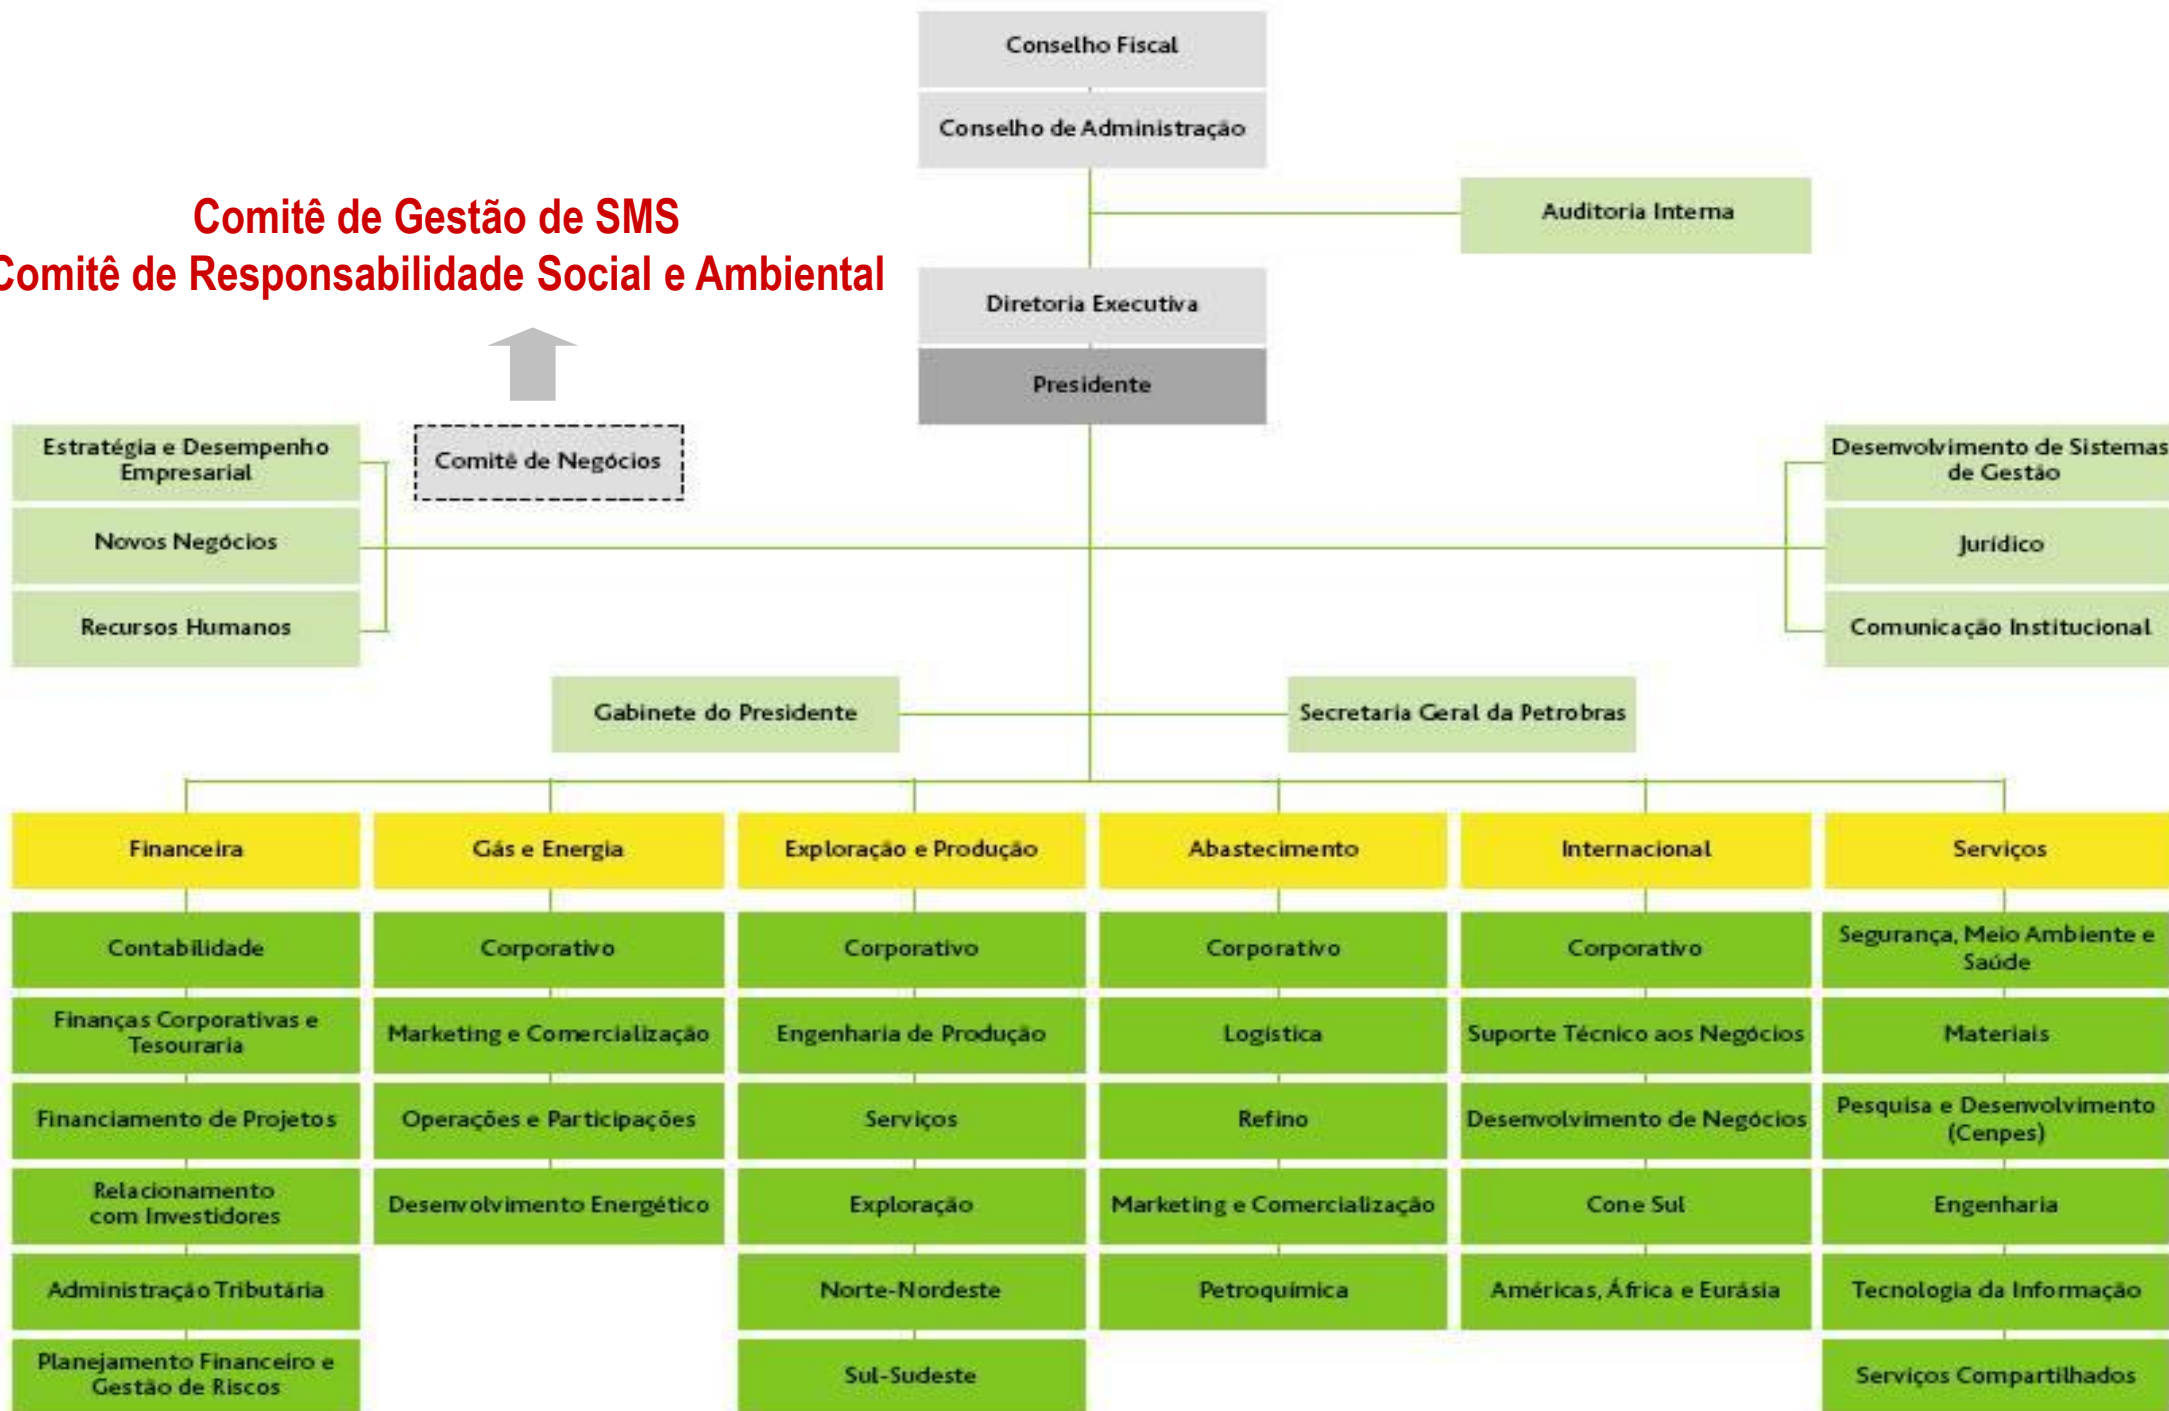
Conselho Fiscal

Conselho de Administração

Auditoria Interna

Comitê de Gestão de SMS
Comitê de Responsabilidade Social e Ambiental

Diretoria Executiva

Presidente

Estratégia e Desempenho Empresarial

Novos Negócios

Recursos Humanos

Comitê de Negócios

Desenvolvimento de Sistemas de Gestão

Jurídico

Comunicação Institucional

Gabinete do Presidente

Secretaria Geral da Petrobras

Financeira

Contabilidade

Finanças Corporativas e Tesouraria

Financiamento de Projetos

Relacionamento com Investidores

Administração Tributária

Planejamento Financeiro e Gestão de Riscos

Gás e Energia

Corporativo

Marketing e Comercialização

Operações e Participações

Desenvolvimento Energético

Exploração e Produção

Corporativo

Engenharia de Produção

Serviços

Exploração

Norte-Nordeste

Sul-Sudeste

Abastecimento

Corporativo

Logística

Refino

Marketing e Comercialização

Petroquímica

Internacional

Corporativo

Suporte Técnico aos Negócios

Desenvolvimento de Negócios

Cone Sul

Américas, África e Eurásia

Serviços

Segurança, Meio Ambiente e Saúde

Materiais

Pesquisa e Desenvolvimento (Cenpes)

Engenharia

Tecnologia da Informação

Serviços Compartilhados